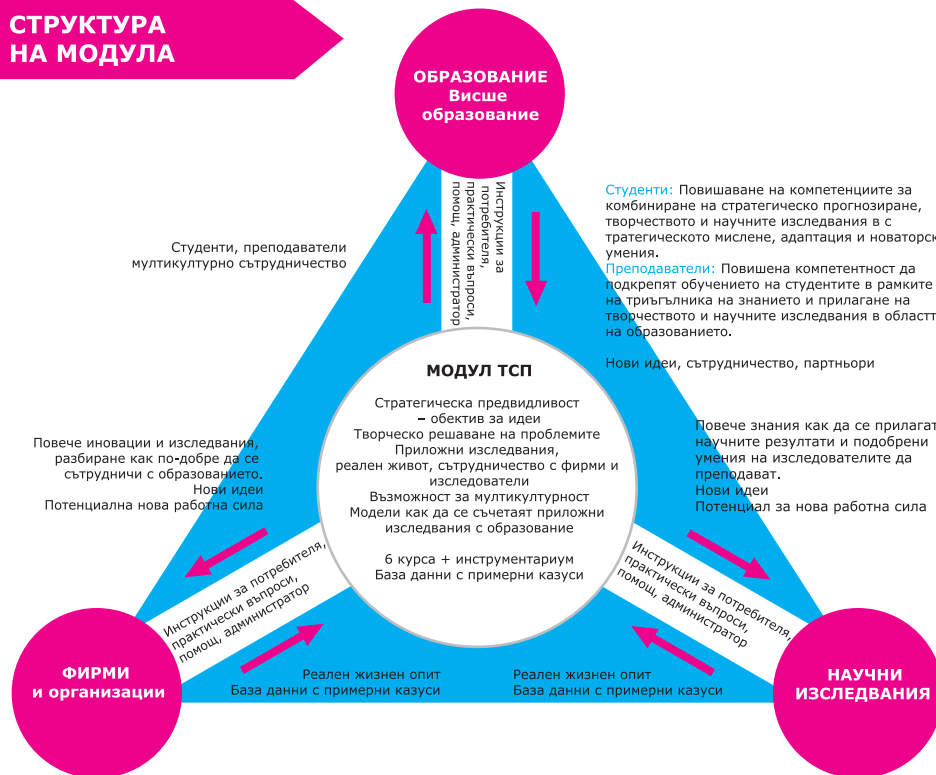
СТРУКТУРА НА МОДУЛА

ОБРАЗОВАНИЕ Висше образование

Инструкции за потребителя, практически въпроси, помощ, администратор

Студенти, преподаватели мултикултурно сътрудничество

Студенти: Повишаване на компетенциите за комбиниране на стратегическо прогнозиране, творчеството и научните изследвания в с тратегическото мислене, адаптация и новаторск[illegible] умения.
Преподаватели: Повишена компетентност да подкрепят обучението на студентите в рамките на триъгълника на знанието и прилагане на творчеството и научните изследвания в областт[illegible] на образованието.

Нови идеи, сътрудничество, партньори

МОДУЛ ТСП

Стратегическа предвидливост – обектив за идеи
Творческо решаване на проблемите
Приложни изследвания, реален живот, сътрудничество с фирми и изследователи
Възможност за мултикултурност
Модели как да се съчетаят приложни изследвания с образование

6 курса + инструментариум
База данни с примерни казуси

Повече иновации и изследвания, разбиране как по-добре да се сътрудничи с образованието.
Нови идеи
Потенциална нова работна сила

Повече знания как да се прилагат научните резултати и подобрени умения на изследователите да преподават.
Нови идеи
Потенциал за нова работна сила

Инструкции за потребителя, практически въпроси, помощ, администратор

Инструкции за потребителя, практически въпроси, помощ, администратор

ФИРМИ и организации

Реален жизнен опит
База данни с примерни казуси

Реален жизнен опит
База данни с примерни казуси

НАУЧНИ ИЗСЛЕДВАНИЯ